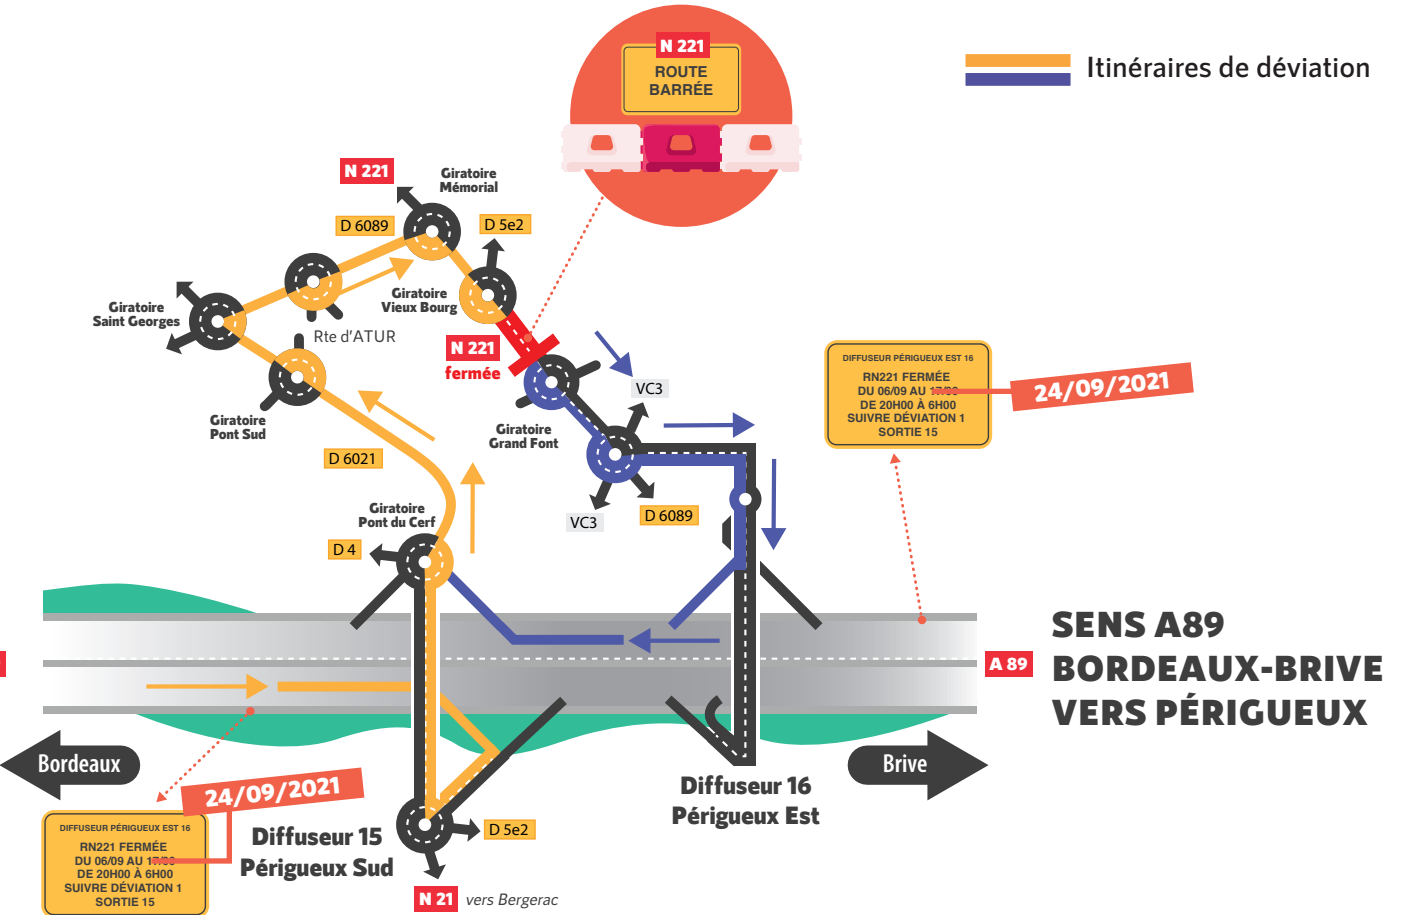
Itinéraires de déviation

N 221
ROUTE BARRÉE

N 221
Giratoire Mémorial
D 6089
D 5e2
Giratoire Saint Georges
Giratoire Vieux Bourg
Rte d'ATUR
N 221 fermée
VC3
Giratoire Pont Sud
Giratoire Grand Font
D 6021
VC3
D 6089
Giratoire Pont du Cerf
D 4

DIFFUSEUR PÉRIGUEUX EST 16
RN221 FERMÉE
DU 06/09 AU 17/09
DE 20H00 À 6H00
SUIVRE DÉVIATION 1
SORTIE 15
24/09/2021

SENS A89
BORDEAUX-BRIVE
VERS PÉRIGUEUX
A 89

Bordeaux
Brive
Diffuseur 16
Périgueux Est

DIFFUSEUR PÉRIGUEUX EST 16
RN221 FERMÉE
DU 06/09 AU 17/09
DE 20H00 À 6H00
SUIVRE DÉVIATION 1
SORTIE 15
24/09/2021
Diffuseur 15
Périgueux Sud
D 5e2
N 21 vers Bergerac